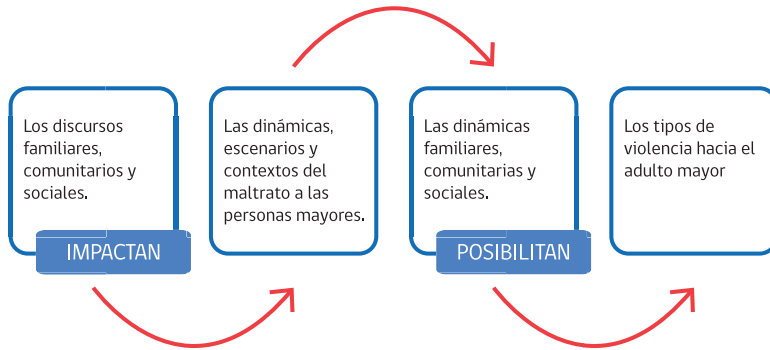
Los discursos familiares, comunitarios y sociales.

IMPACTAN

Las dinámicas, escenarios y contextos del maltrato a las personas mayores.

Las dinámicas familiares, comunitarias y sociales.

POSIBILITAN

Los tipos de violencia hacia el adulto mayor